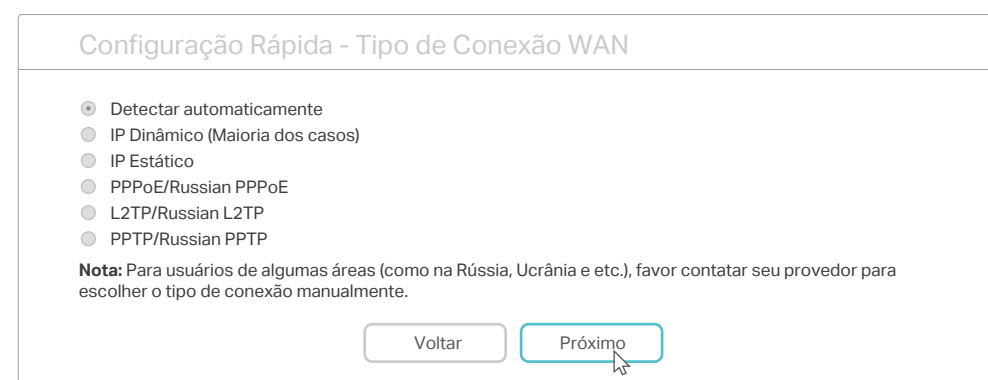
Configuração Rápida - Tipo de Conexão WAN

Detectar automaticamente
IP Dinâmico (Maioria dos casos)
IP Estático
PPPoE/Russian PPPoE
L2TP/Russian L2TP
PPTP/Russian PPTP

**Nota:** Para usuários de algumas áreas (como na Rússia, Ucrânia e etc.), favor contatar seu provedor para escolher o tipo de conexão manualmente.

Voltar
Próximo